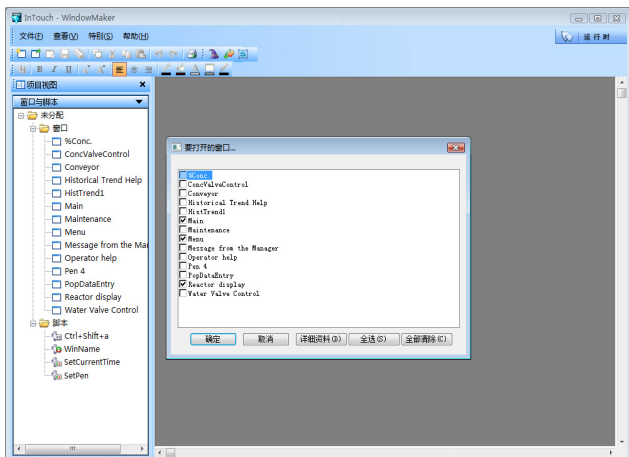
InTouch - WindowMaker

文件(F) 查看(V) 特别(S) 帮助(H)

运行时

项目视图

窗口与脚本

未分配
窗口
%Conc.
ConcValveControl
Conveyor
Historical Trend Help
HistTrend1
Main
Maintenance
Menu
Message from the Ma
Operator help
Pen 4
PopDataEntry
Reactor display
Water Valve Control
脚本
Ctrl+Shift+a
WinName
SetCurrentTime
SetPen

要打开的窗口...

%Conc
ConcValveControl
Conveyor
Historical Trend Help
HistTrend1
Main
Maintenance
Menu
Message from the Manager
Operator help
Pen 4
PopDataEntry
Reactor display
Water Valve Control

确定 取消 详细资料(D) 全选(S) 全部清除(C)